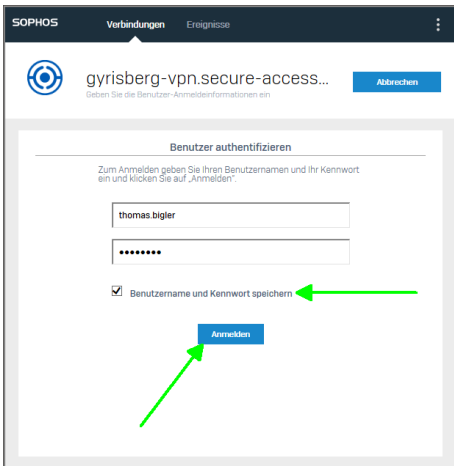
SOPHOS Verbindungen Ereignisse

gyrisberg-vpn.secure-access...
Geben Sie die Benutzer-Anmeldeinformationen ein

Abbrechen

Benutzer authentifizieren

Zum Anmelden geben Sie Ihren Benutzernamen und Ihr Kennwort ein und klicken Sie auf „Anmelden".

thomas.bigler

••••••••

Benutzername und Kennwort speichern

Anmelden